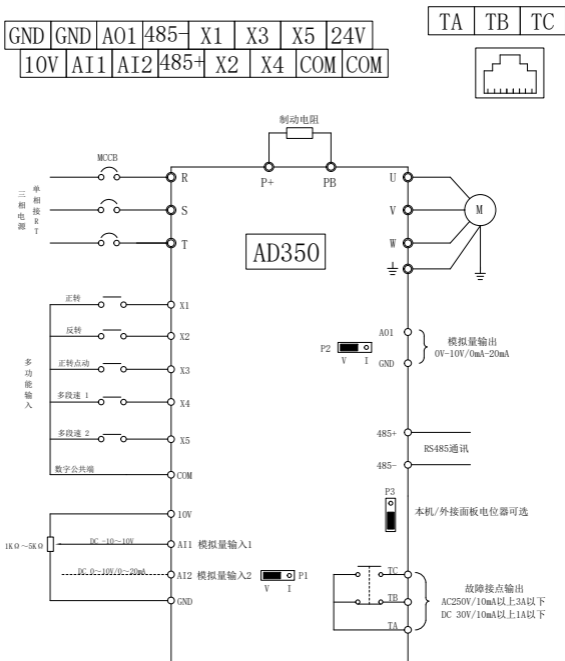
| GND | GND | AO1 | 485- | X1 | X3 | X5 | 24V |
|---|---|---|---|---|---|---|---|

| 10V | AI1 | AI2 | 485+ | X2 | X4 | COM | COM |
|---|---|---|---|---|---|---|---|

| TA | TB | TC |
|---|---|---|

制动电阻

MCCB

三相电源

单相接RT

R
S
T

P+
PB

U
V
W

M

AD350

正转
X1
反转
X2
正转点动
X3
多段速 1
X4
多段速 2
X5
数字公共端
COM

多功能输入

AO1
P2
V I
GND
模拟量输出
0V-10V/0mA-20mA

485+
RS485通讯
485-

P3
本机/外接面板电位器可选

10V
1KΩ～5KΩ
DC -10～10V
AI1 模拟量输入1
DC 0～10V/0～20mA
AI2 模拟量输入2
P1
V I
GND

TC
TB
TA
故障接点输出
AC250V/10mA以上3A以下
DC 30V/10mA以上1A以下